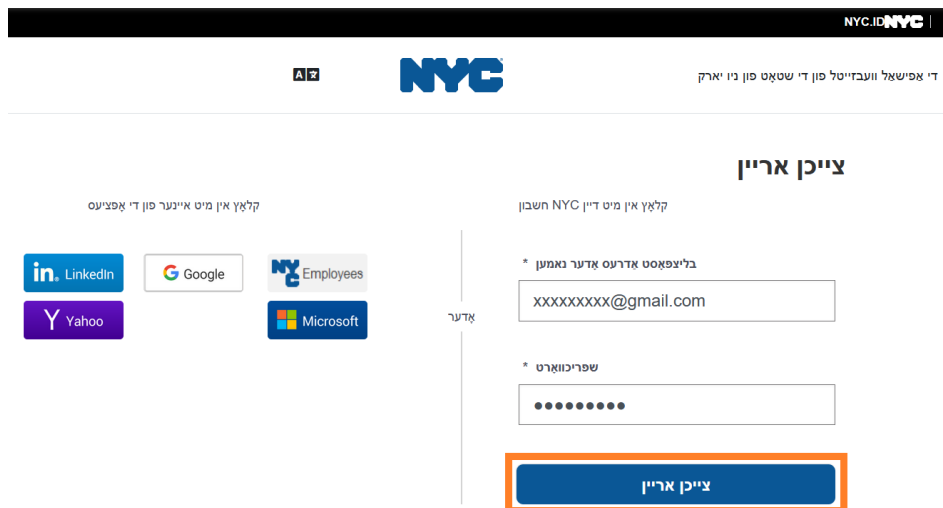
NYC.ID NYC

די אַפישאַל וועבזייטל פון די שטאָט פון ניו יארק

NYC

A 文

צייכן אריין

קלאַץ אין מיט דיין NYC חשבון

בליצפּאָסט אַדרעס אָדער נאמען *

xxxxxxxxx@gmail.com

שפּריכוואָרט *

●●●●●●●●●

צייכן אריין

אָדער

קלאַץ אין מיט איינער פון די אַפּציעס

NYC Employees

Google

in. LinkedIn

Microsoft

Yahoo